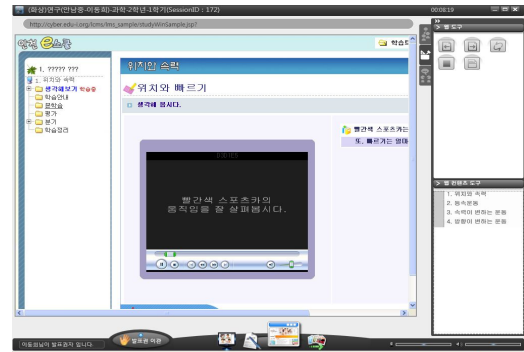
(화상)연구(만남중-이동희)-과학-2학년-1학기(SessionID : 172)

00:08:19

http://cyber.edu.org/lms/lms_sample/studyWinSample.jsp?

영천 e스쿨

학습도

I. ????? ???

1. 위치와 속력

생각해보기 학습중

학습안내

문학습

평가

보기

학습정리

위치와 속력

위치와 빠르기

생각해 봅시다.

빨간색 스포츠카는

빨간색 스포츠카의 움직임을 잘 살펴봅시다.

9. 빠르기는 얼마

툴 도구

툴 컨텐츠 도구

1. 위치와 속력

2. 등속운동

3. 속력이 변하는 운동

4. 방향이 변하는 운동

이동희님이 발표권자 입니다.

발표권 이관